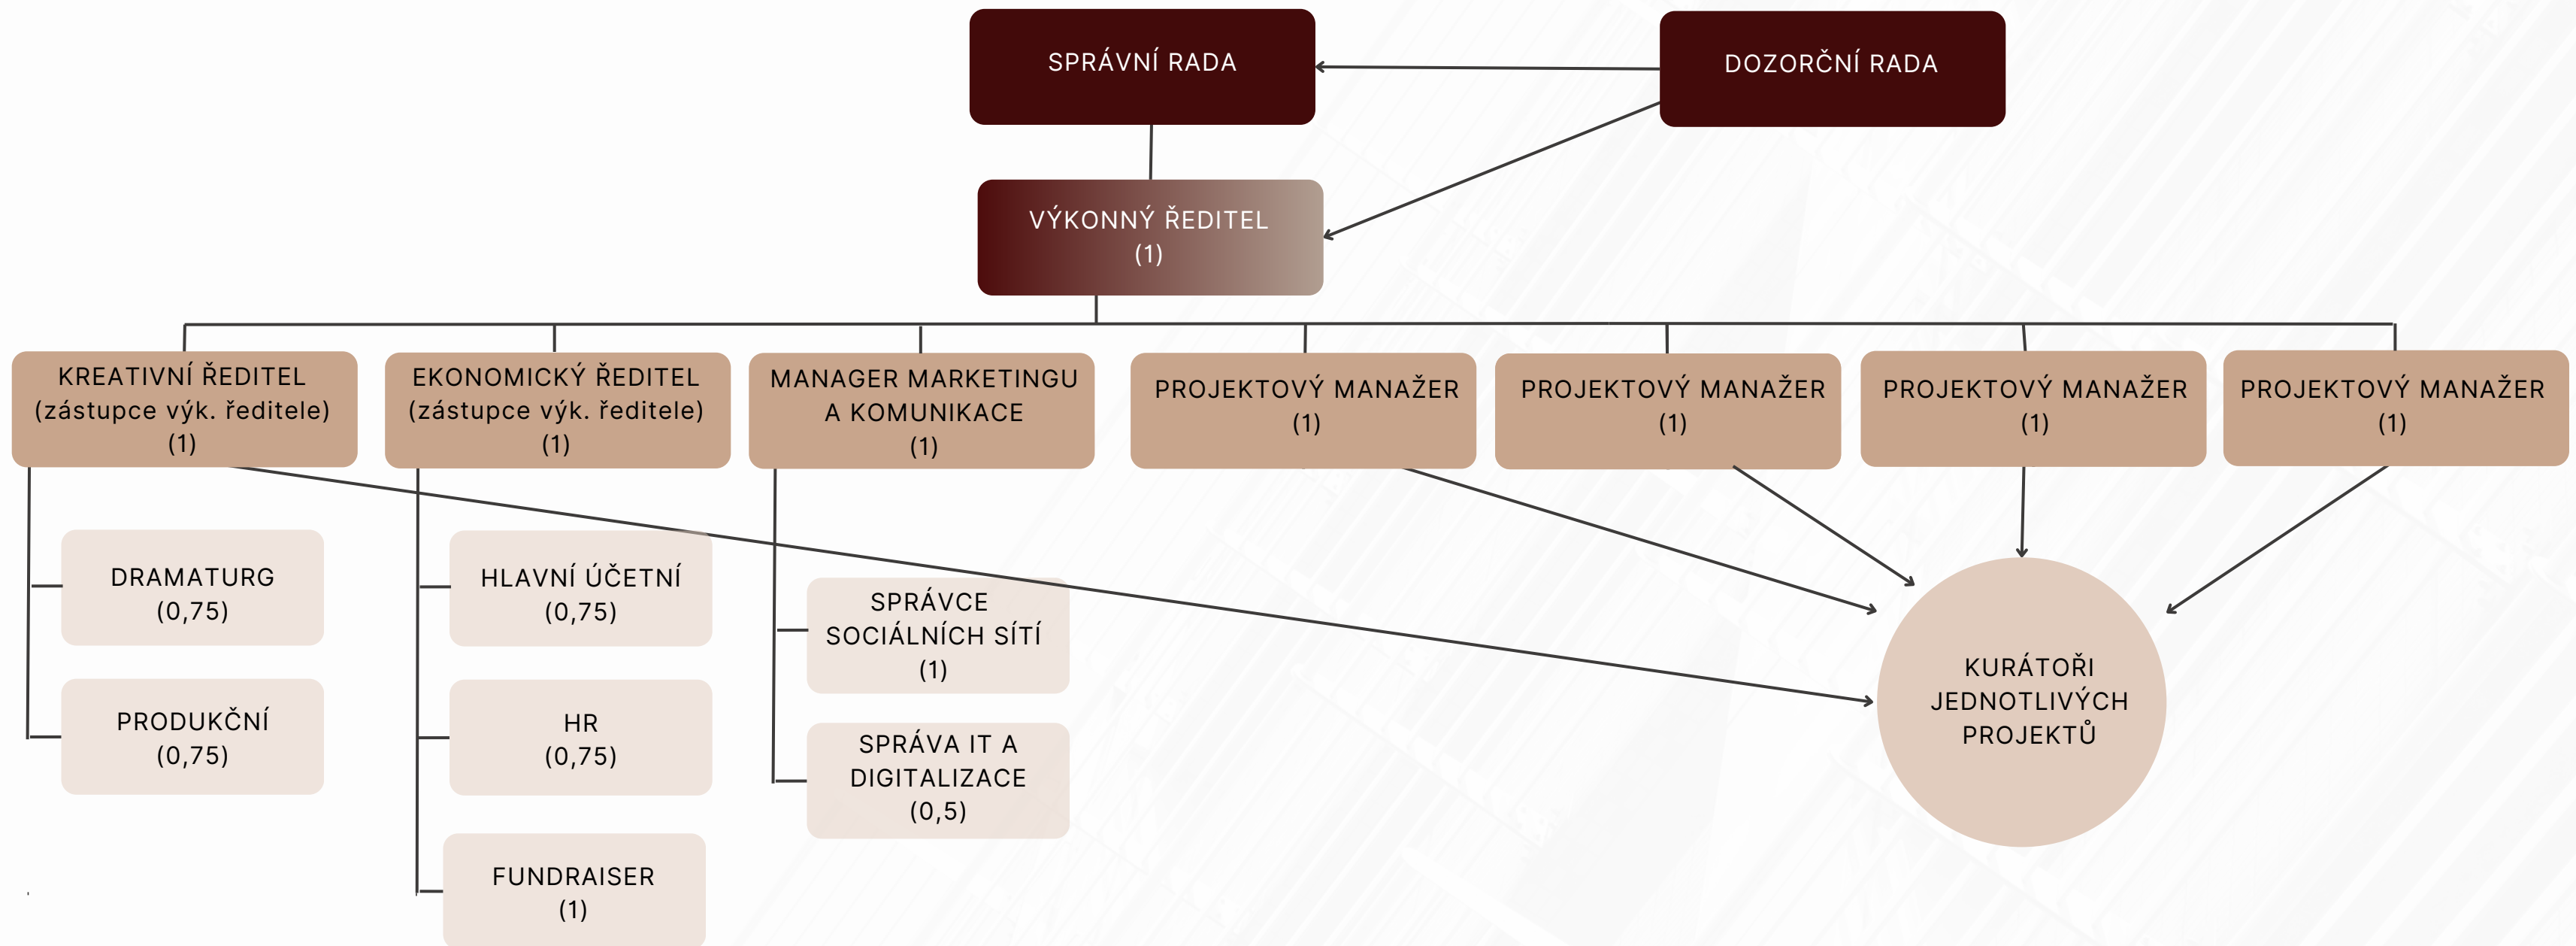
SPRÁVNÍ RADA

DOZORČNÍ RADA

VÝKONNÝ ŘEDITEL
(1)

KREATIVNÍ ŘEDITEL
(zástupce výk. ředitele)
(1)

EKONOMICKÝ ŘEDITEL
(zástupce výk. ředitele)
(1)

MANAGER MARKETINGU
A KOMUNIKACE
(1)

PROJEKTOVÝ MANAŽER
(1)

PROJEKTOVÝ MANAŽER
(1)

PROJEKTOVÝ MANAŽER
(1)

PROJEKTOVÝ MANAŽER
(1)

DRAMATURG
(0,75)

PRODUKČNÍ
(0,75)

HLAVNÍ ÚČETNÍ
(0,75)

HR
(0,75)

FUNDRAISER
(1)

SPRÁVCE
SOCIÁLNÍCH SÍTÍ
(1)

SPRÁVA IT A
DIGITALIZACE
(0,5)

KURÁTOŘI
JEDNOTLIVÝCH
PROJEKTŮ